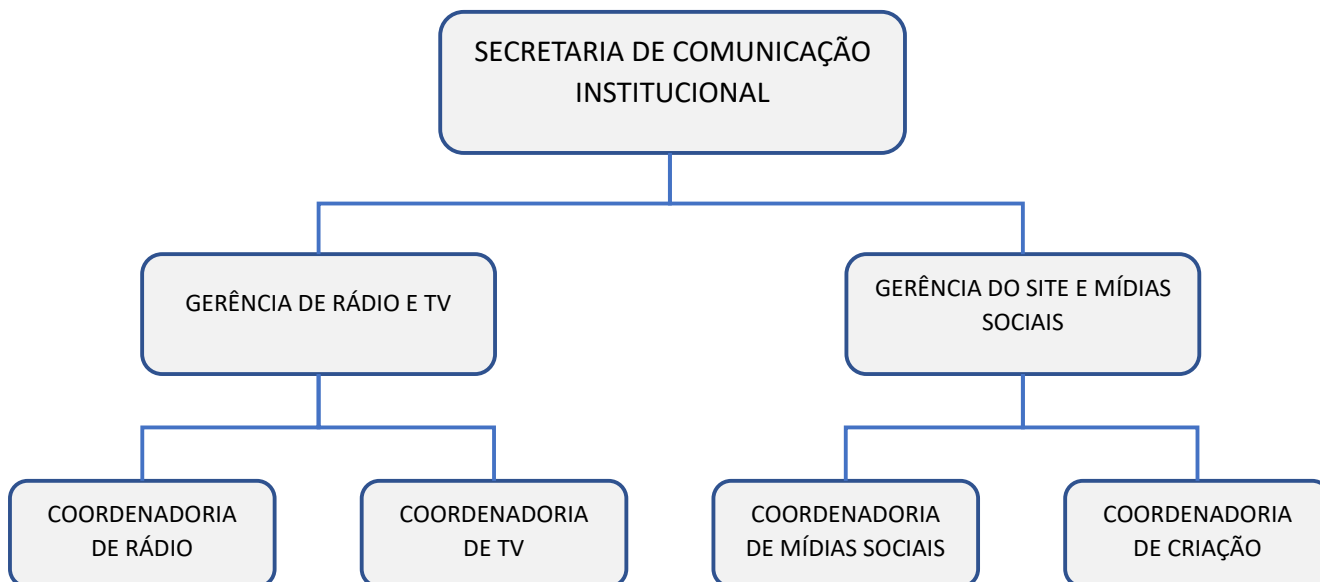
SECRETARIA DE COMUNICAÇÃO INSTITUCIONAL

GERÊNCIA DE RÁDIO E TV

GERÊNCIA DO SITE E MÍDIAS SOCIAIS

COORDENADORIA DE RÁDIO

COORDENADORIA DE TV

COORDENADORIA DE MÍDIAS SOCIAIS

COORDENADORIA DE CRIAÇÃO